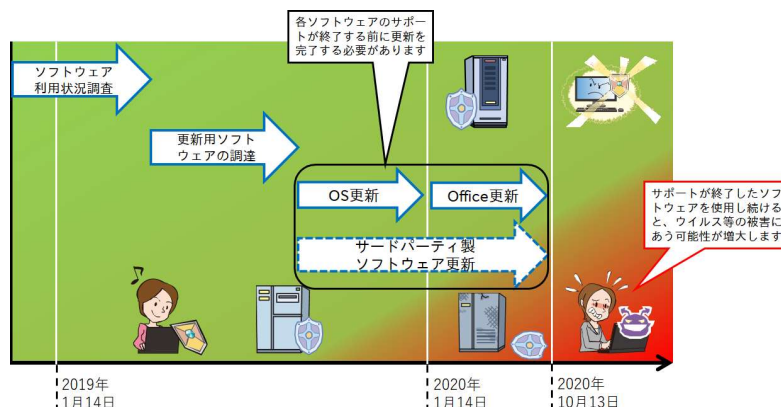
各ソフトウェアのサポートが終了する前に更新を完了する必要があります

ソフトウェア利用状況調査

更新用ソフトウェアの調達

OS更新

Office更新

サードパーティ製ソフトウェア更新

サポートが終了したソフトウェアを使用し続けると、ウイルス等の被害にあう可能性が増大します

2019年
1月14日

2020年
1月14日

2020年
10月13日